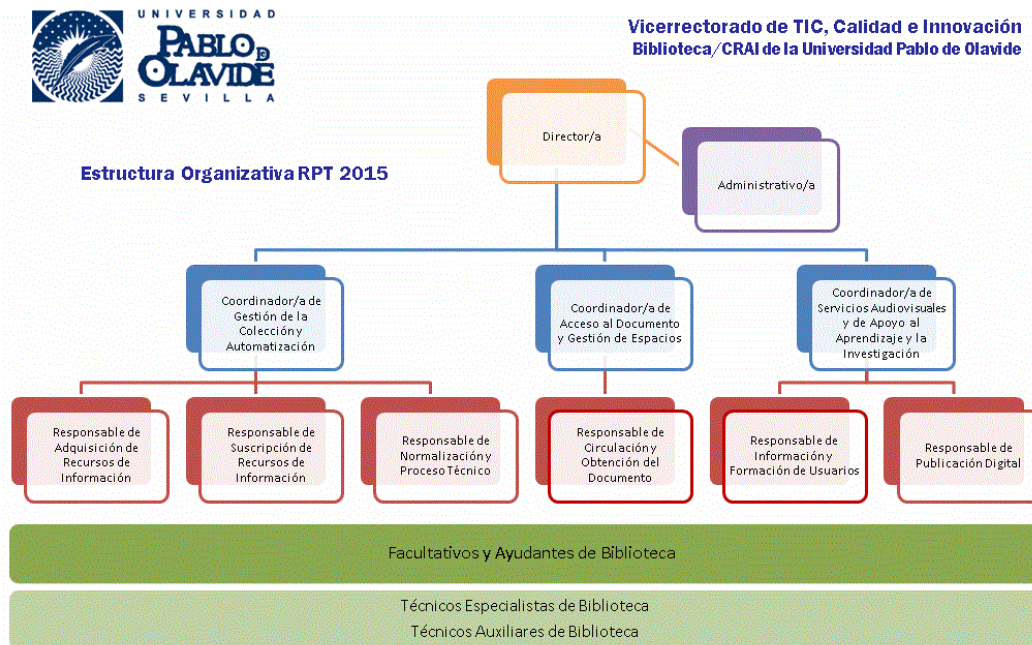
UNIVERSIDAD
PABLO DE OLAVIDE
SEVILLA

Vicerrectorado de TIC, Calidad e Innovación
Biblioteca/CRAI de la Universidad Pablo de Olavide

Estructura Organizativa RPT 2015

Director/a

Administrativo/a

Coordinador/a de Gestión de la Colección y Automatización

Coordinador/a de Acceso al Documento y Gestión de Espacios

Coordinador/a de Servicios Audiovisuales y de Apoyo al Aprendizaje y la Investigación

Responsable de Adquisición de Recursos de Información

Responsable de Suscripción de Recursos de Información

Responsable de Normalización y Proceso Técnico

Responsable de Circulación y Obtención del Documento

Responsable de Información y Formación de Usuarios

Responsable de Publicación Digital

Facultativos y Ayudantes de Biblioteca

Técnicos Especialistas de Biblioteca
Técnicos Auxiliares de Biblioteca